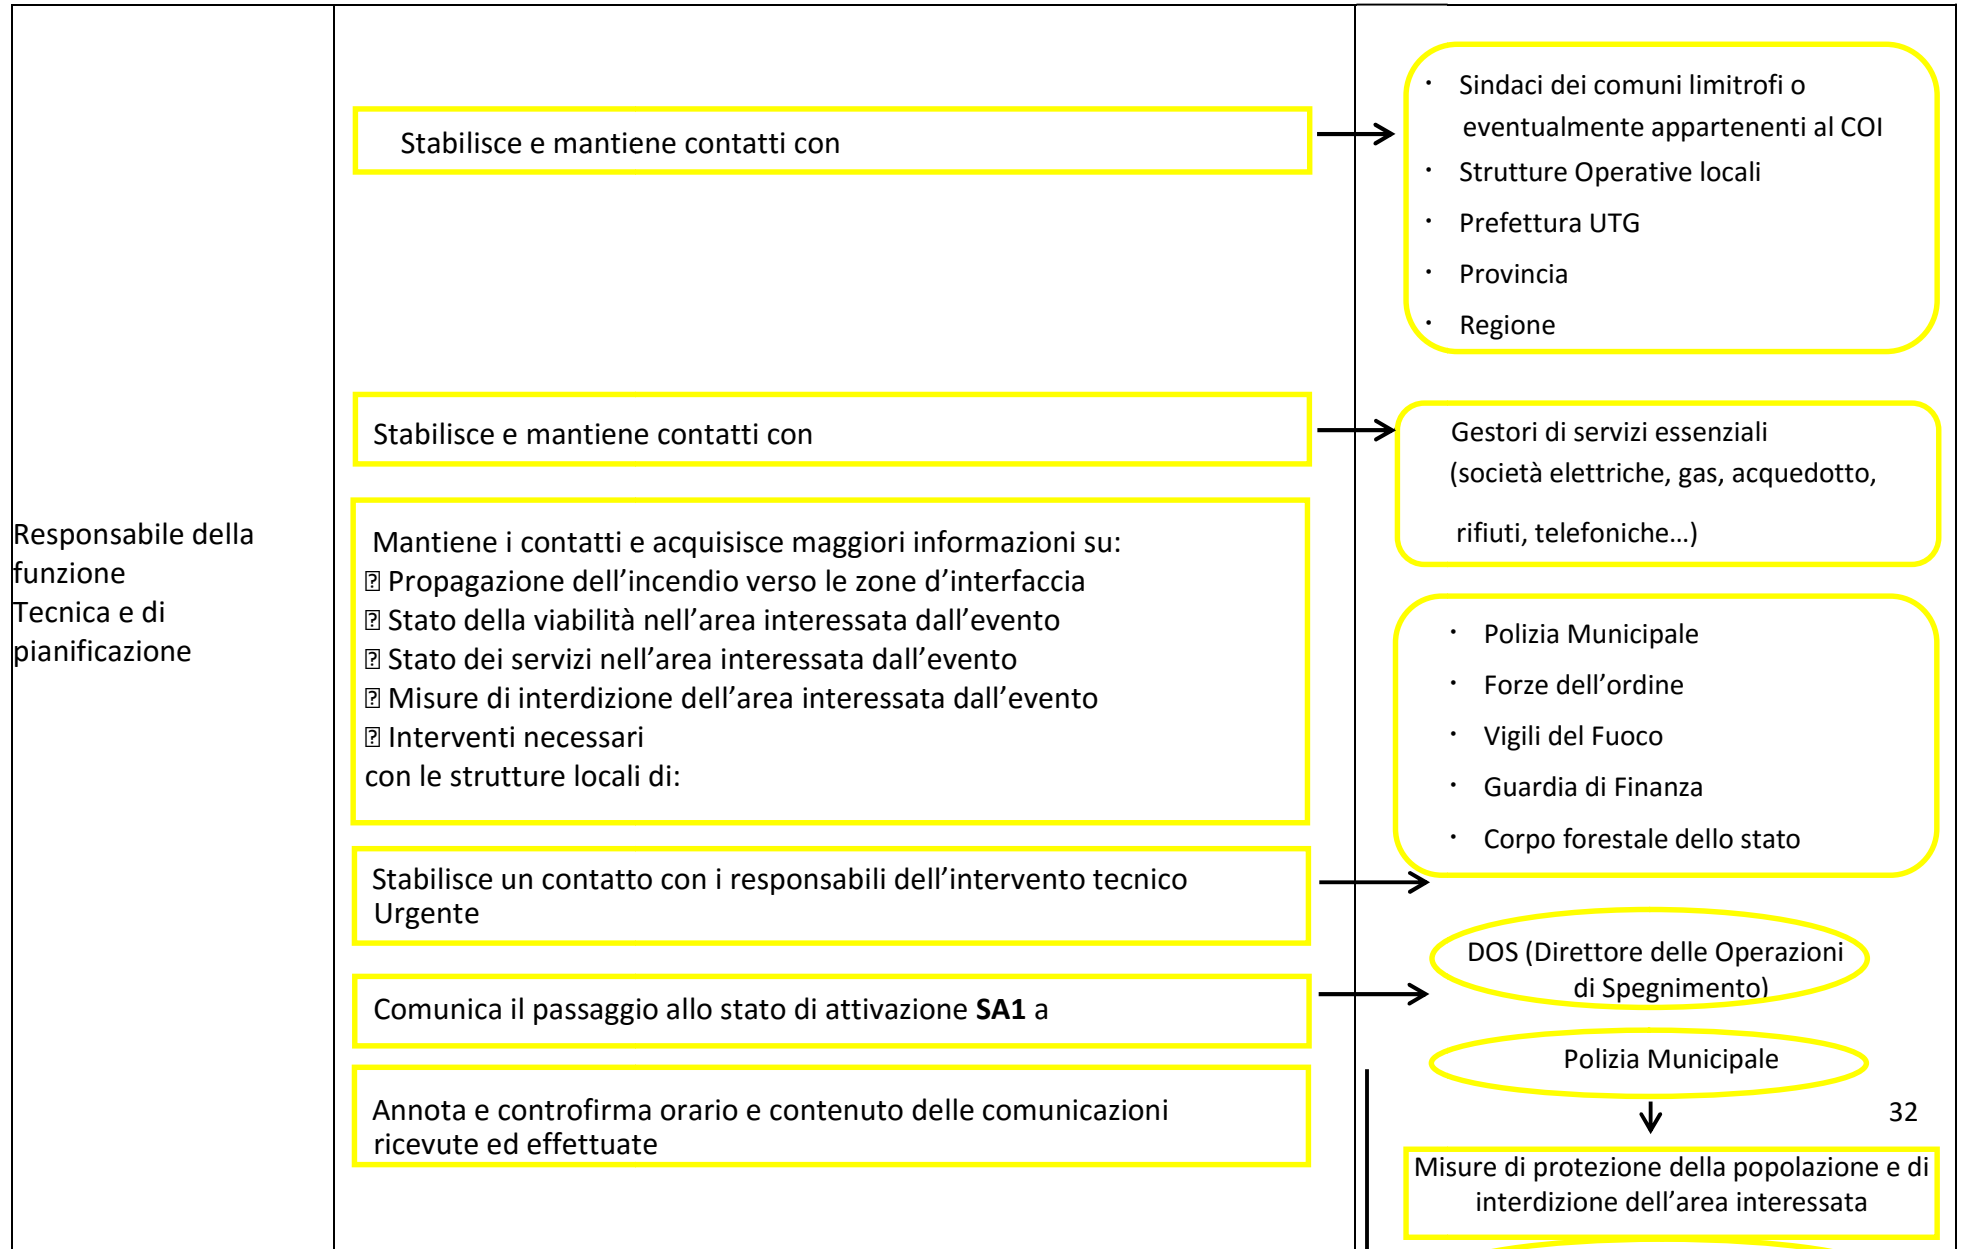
Responsabile della funzione Tecnica e di pianificazione

Stabilisce e mantiene contatti con

· Sindaci dei comuni limitrofi o eventualmente appartenenti al COI
· Strutture Operative locali
· Prefettura UTG
· Provincia
· Regione

Stabilisce e mantiene contatti con

Gestori di servizi essenziali (società elettriche, gas, acquedotto, rifiuti, telefoniche…)

Mantiene i contatti e acquisisce maggiori informazioni su:
 Propagazione dell’incendio verso le zone d’interfaccia
 Stato della viabilità nell’area interessata dall’evento
 Stato dei servizi nell’area interessata dall’evento
 Misure di interdizione dell’area interessata dall’evento
 Interventi necessari
con le strutture locali di:

· Polizia Municipale
· Forze dell’ordine
· Vigili del Fuoco
· Guardia di Finanza
· Corpo forestale dello stato

Stabilisce un contatto con i responsabili dell’intervento tecnico Urgente

DOS (Direttore delle Operazioni di Spegnimento)

Comunica il passaggio allo stato di attivazione **SA1** a

Polizia Municipale

Annota e controfirma orario e contenuto delle comunicazioni ricevute ed effettuate

32

Misure di protezione della popolazione e di interdizione dell’area interessata